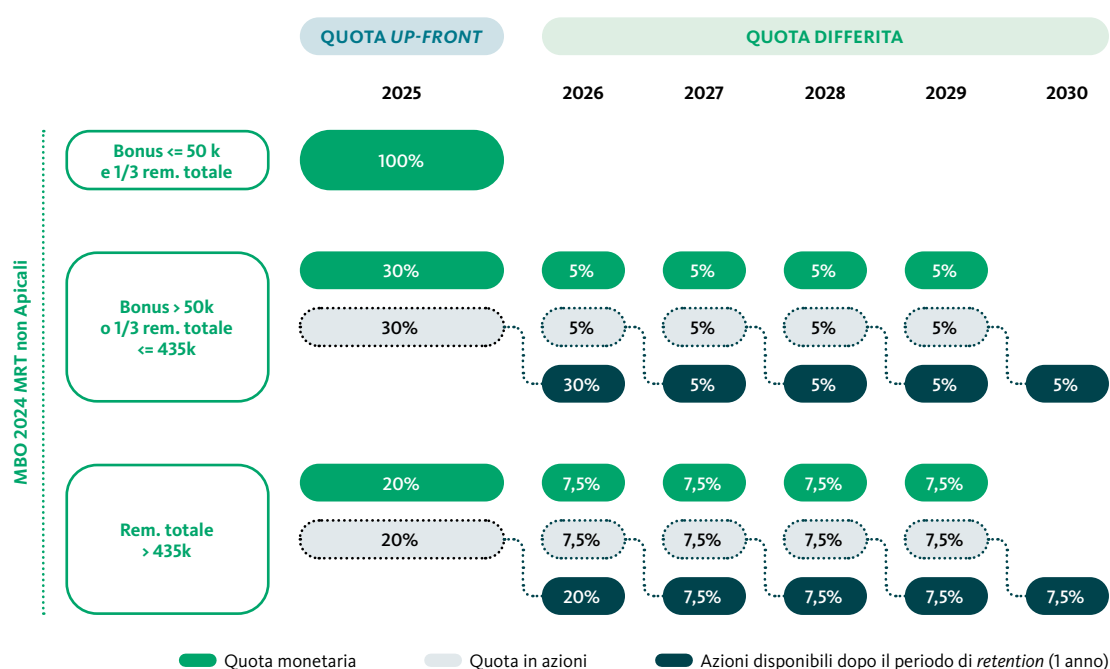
QUOTA *UP-FRONT*

QUOTA DIFFERITA

2025 2026 2027 2028 2029 2030

MBO 2024 MRT non Apicali

Bonus <= 50 k e 1/3 rem. totale

100%

Bonus > 50k o 1/3 rem. totale <= 435k

30% 5% 5% 5% 5%

30% 5% 5% 5% 5%

30% 5% 5% 5% 5%

Rem. totale > 435k

20% 7,5% 7,5% 7,5% 7,5%

20% 7,5% 7,5% 7,5% 7,5%

20% 7,5% 7,5% 7,5% 7,5%

Quota monetaria

Quota in azioni

Azioni disponibili dopo il periodo di *retention* (1 anno)